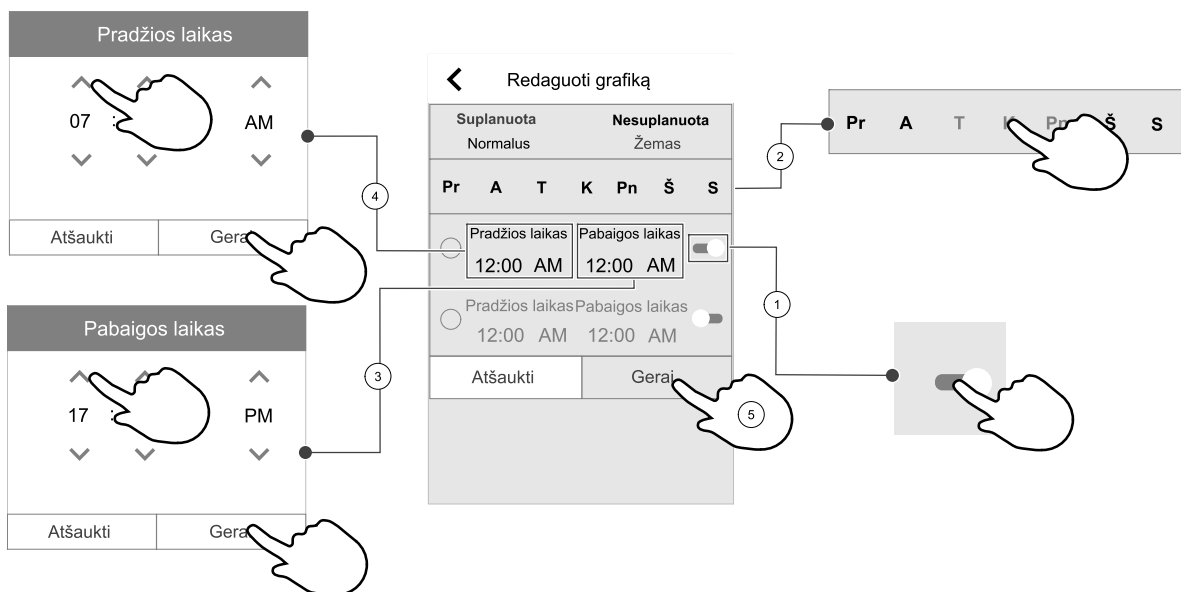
Pradžios laikas

07 :

AM

Atšaukti

Gerai

Pabaigos laikas

17 :

PM

Atšaukti

Gerai

Redaguoti grafiką

Suplanuota
Normalus

Nesuplanuota
Žemas

Pr A T K Pn Š S

Pradžios laikas
12:00 AM

Pabaigos laikas
12:00 AM

Pradžios laikas
12:00 AM

Pabaigos laikas
12:00 AM

Atšaukti

Gerai

Pr A T K Pn Š S

1

2

3

4

5